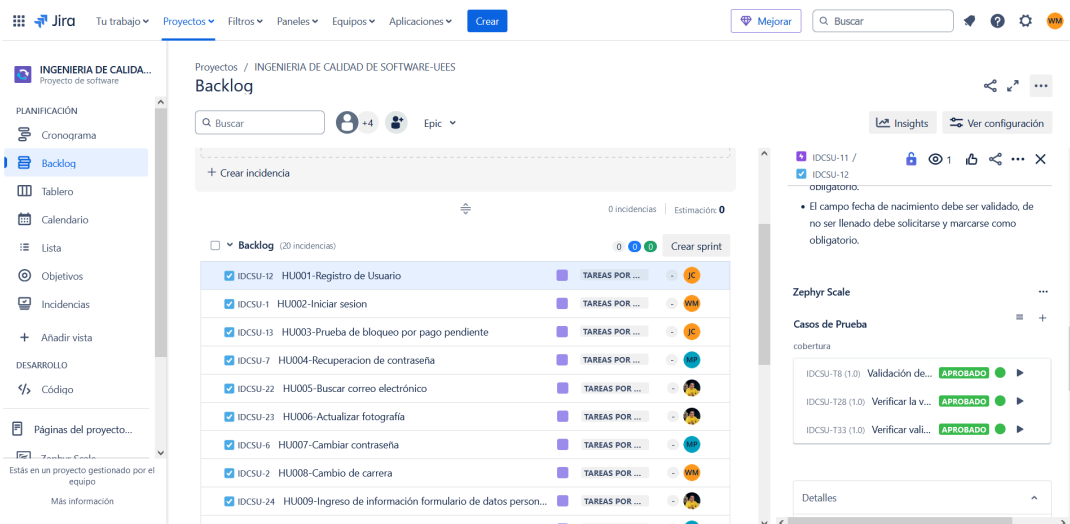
Jira Tu trabajo Proyectos Filtros Paneles Equipos Aplicaciones Crear
Mejorar Buscar WM

INGENIERIA DE CALIDA...
Proyecto de software

PLANIFICACIÓN
Cronograma
Backlog
Tablero
Calendario
Lista
Objetivos
Incidencias
Añadir vista
DESARROLLO
Código
Páginas del proyecto...
Zephyr Scale
Estás en un proyecto gestionado por el equipo
Más información

Proyectos / INGENIERIA DE CALIDAD DE SOFTWARE-UEES
Backlog

Buscar +4 Epic
Insights Ver configuración

+ Crear incidencia
0 incidencias Estimación: 0

Backlog (20 incidencias) 0 0 0 Crear sprint

| | | | | |
|---|---|---|---|---|
| IDCSU-12 | HU001-Registro de Usuario | TAREAS POR ... | - | JC |
| IDCSU-1 | HU002-Iniciar sesion | TAREAS POR ... | - | WM |
| IDCSU-13 | HU003-Prueba de bloqueo por pago pendiente | TAREAS POR ... | - | JC |
| IDCSU-7 | HU004-Recuperacion de contraseña | TAREAS POR ... | - | MP |
| IDCSU-22 | HU005-Buscar correo electrónico | TAREAS POR ... | - | |
| IDCSU-23 | HU006-Actualizar fotografía | TAREAS POR ... | - | |
| IDCSU-6 | HU007-Cambiar contraseña | TAREAS POR ... | - | MP |
| IDCSU-2 | HU008-Cambio de carrera | TAREAS POR ... | - | WM |
| IDCSU-24 | HU009-Ingreso de información formulario de datos person... | TAREAS POR ... | - | |

IDCSU-11 /
IDCSU-12
obligatorio.
• El campo fecha de nacimiento debe ser validado, de no ser llenado debe solicitarse y marcarse como obligatorio.

Zephyr Scale
Casos de Prueba
cobertura
IDCSU-T8 (1.0) Validación de... APROBADO
IDCSU-T28 (1.0) Verificar la v... APROBADO
IDCSU-T33 (1.0) Verificar vali... APROBADO

Detalles